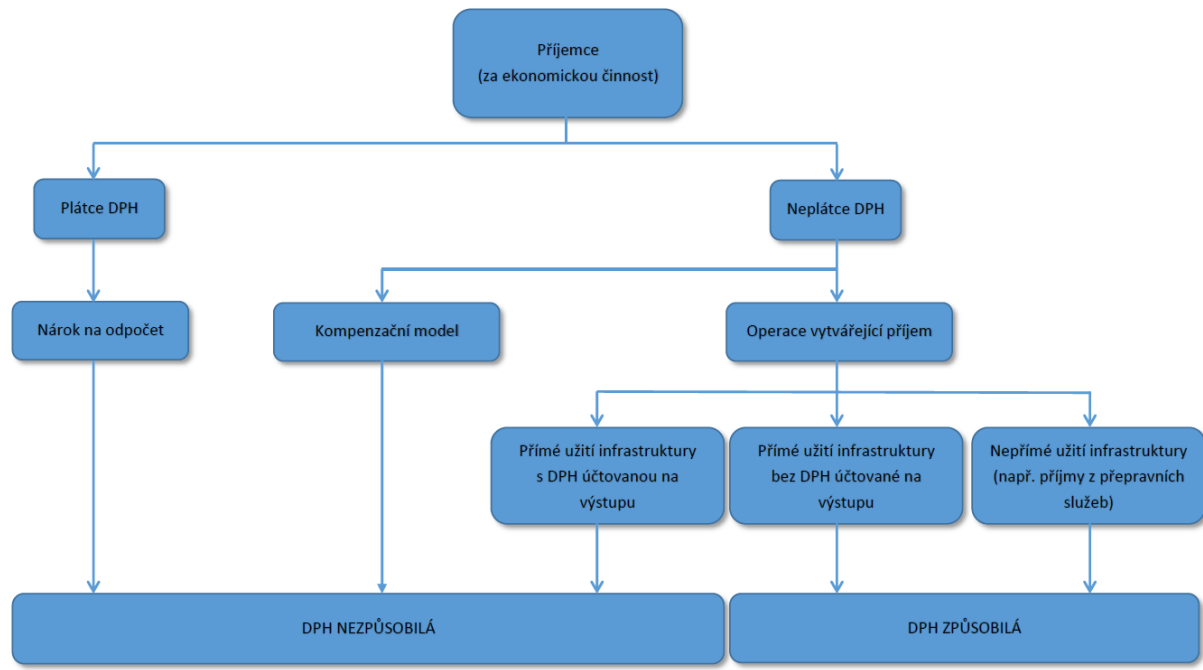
Příjemce
(za ekonomickou činnost)

Plátce DPH

Neplátce DPH

Nárok na odpočet

Kompenzační model

Operace vytvářející příjem

Přímé užití infrastruktury s DPH účtovanou na výstupu

Přímé užití infrastruktury bez DPH účtované na výstupu

Nepřímé užití infrastruktury (např. příjmy z přepravních služeb)

DPH NEZPŮSOBILÁ

DPH ZPŮSOBILÁ